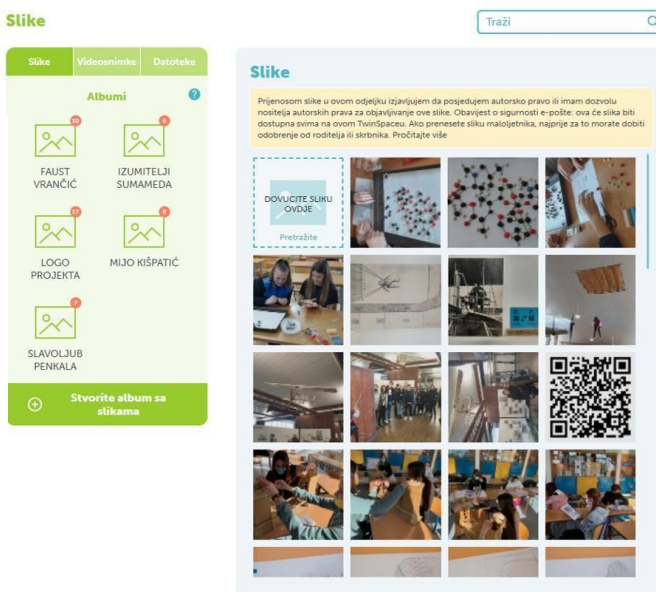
Slike

Traži

Slike Videosnimke Datoteke

Albumi

?

10
FAUST VRANČIĆ

6
IZUMITELJI SUMAMEDA

17
LOGO PROJEKTA

8
MIJO KIŠPATIĆ

7
SLAVOLJUB PENKALA

Stvorite album sa slikama

Slike

Prijenosom slike u ovom odjeljku izjavljujem da posjedujem autorsko pravo ili imam dozvolu nositelja autorskih prava za objavljivanje ove slike. Obavijest o sigurnosti e-pošte: ova će slika biti dostupna svima na ovom TwinSpaceu. Ako prenesete sliku maloljetnika, najprije za to morate dobiti odobrenje od roditelja ili skrbnika. Pročitajte više

DOVUCITE SLIKU OVDJE

Pretražite